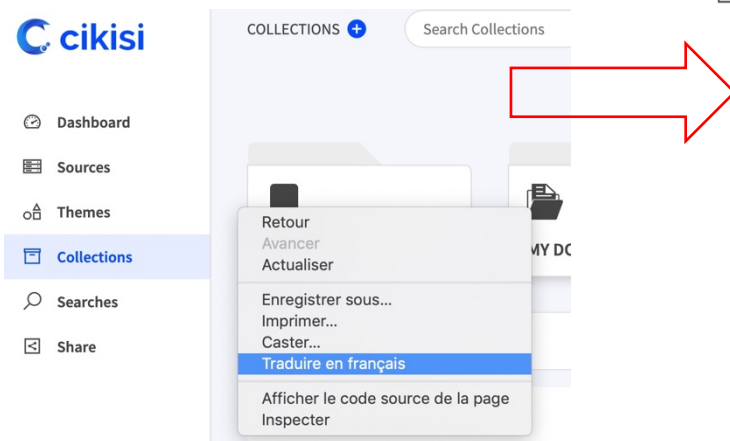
cikisi

Dashboard

Sources

Themes

Collections

Searches

Share

COLLECTIONS

Search Collections

MY DC

Retour
Avancer
Actualiser

Enregistrer sous...
Imprimer...
Caster...
Traduire en français

Afficher le code source de la page
Inspecter